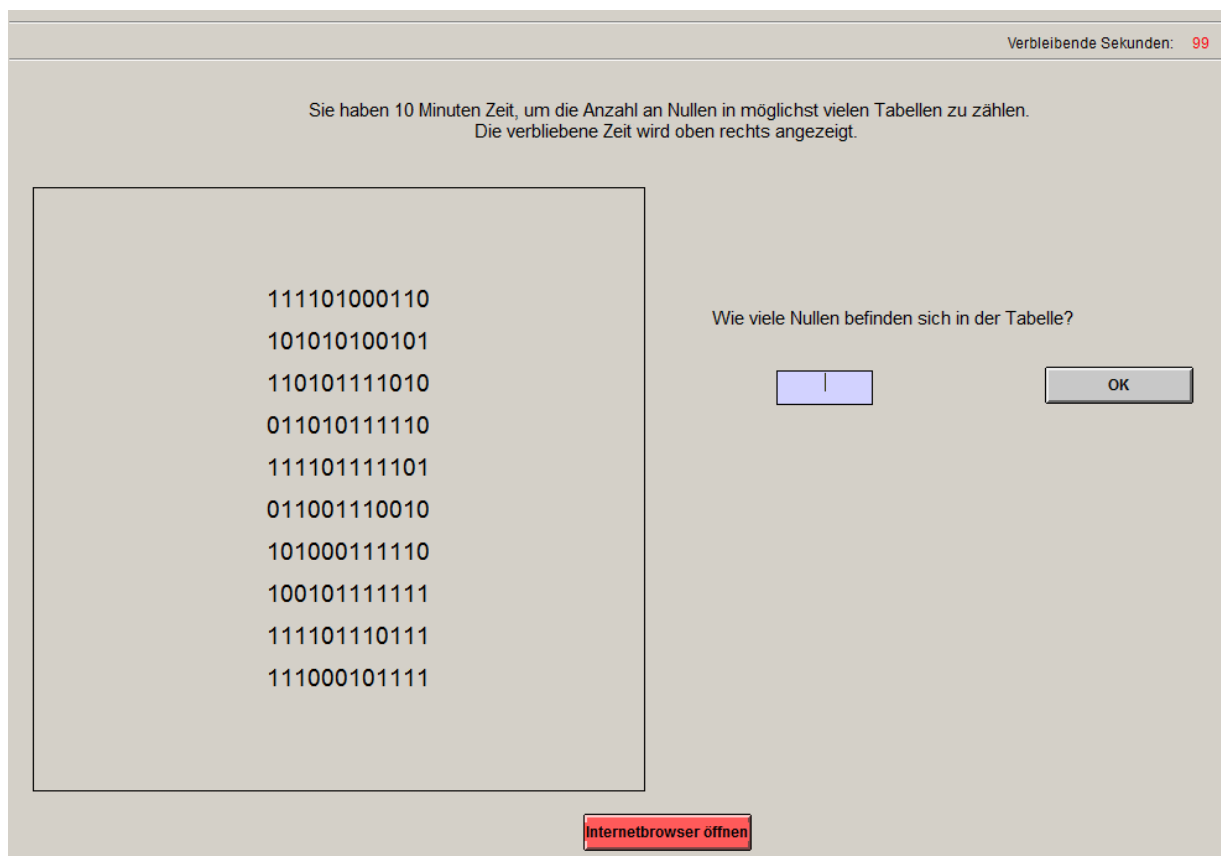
Verbleibende Sekunden: 99

Sie haben 10 Minuten Zeit, um die Anzahl an Nullen in möglichst vielen Tabellen zu zählen.
Die verbliebene Zeit wird oben rechts angezeigt.

111101000110
101010100101
110101111010
011010111110
111101111101
011001110010
101000111110
100101111111
111101110111
111000101111

Wie viele Nullen befinden sich in der Tabelle?

OK

Internetbrowser öffnen